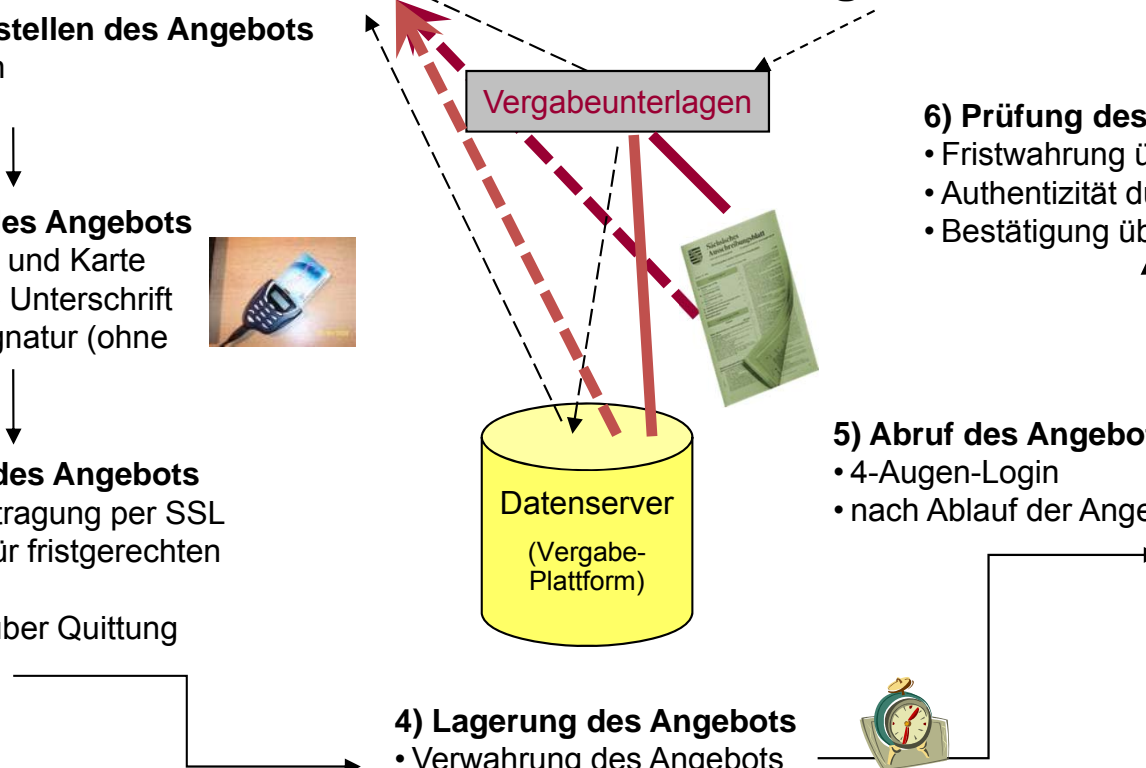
stellen des Angebots
n

es Angebots
und Karte
Unterschrift
gnatur (ohne

des Angebots
tragung per SSL
ür fristgerechten

ber Quittung

Vergabeunterlagen

Sächsisches Ausschreibungsblatt

Datenserver
(Vergabe-Plattform)

6) Prüfung des
• Fristwahrung ü
• Authentizität du
• Bestätigung üb

5) Abruf des Angebo
• 4-Augen-Login
• nach Ablauf der Ange

4) Lagerung des Angebots
• Verwahrung des Angebots